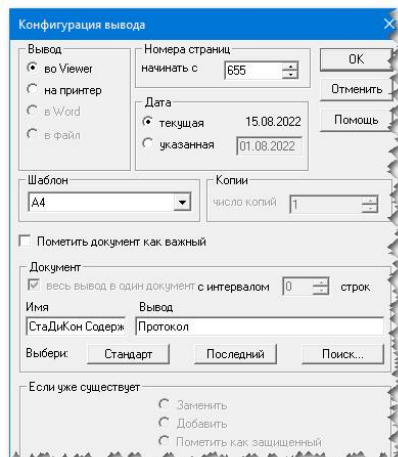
Конфигурация вывода

Вывод
во Viewer
на принтер
в Word
в файл

Номера страниц
начинать с 655

Дата
текущая 15.08.2022
указанная 01.08.2022

OK
Отменить
Помощь

Шаблон
A4

Копии
число копий 1

Пометить документ как важный

Документ
весь вывод в один документ с интервалом 0 строк

Имя
СтаДиКон Содерж

Вывод
Протокол

Выбери: Стандарт Последний Поиск...

Если уже существует
Заменить
Добавить
Пометить как защищенный